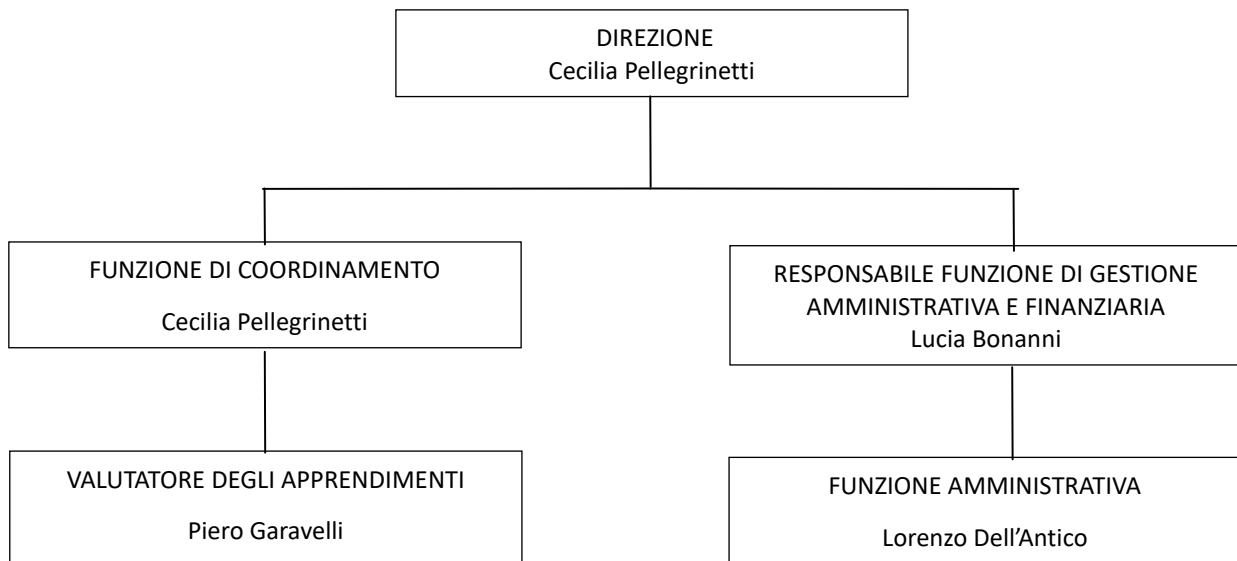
DIREZIONE
Cecilia Pellegrinetti

FUNZIONE DI COORDINAMENTO

Cecilia Pellegrinetti

VALUTATORE DEGLI APPRENDIMENTI

Piero Garavelli

RESPONSABILE FUNZIONE DI GESTIONE AMMINISTRATIVA E FINANZIARIA
Lucia Bonanni

FUNZIONE AMMINISTRATIVA

Lorenzo Dell’Antico